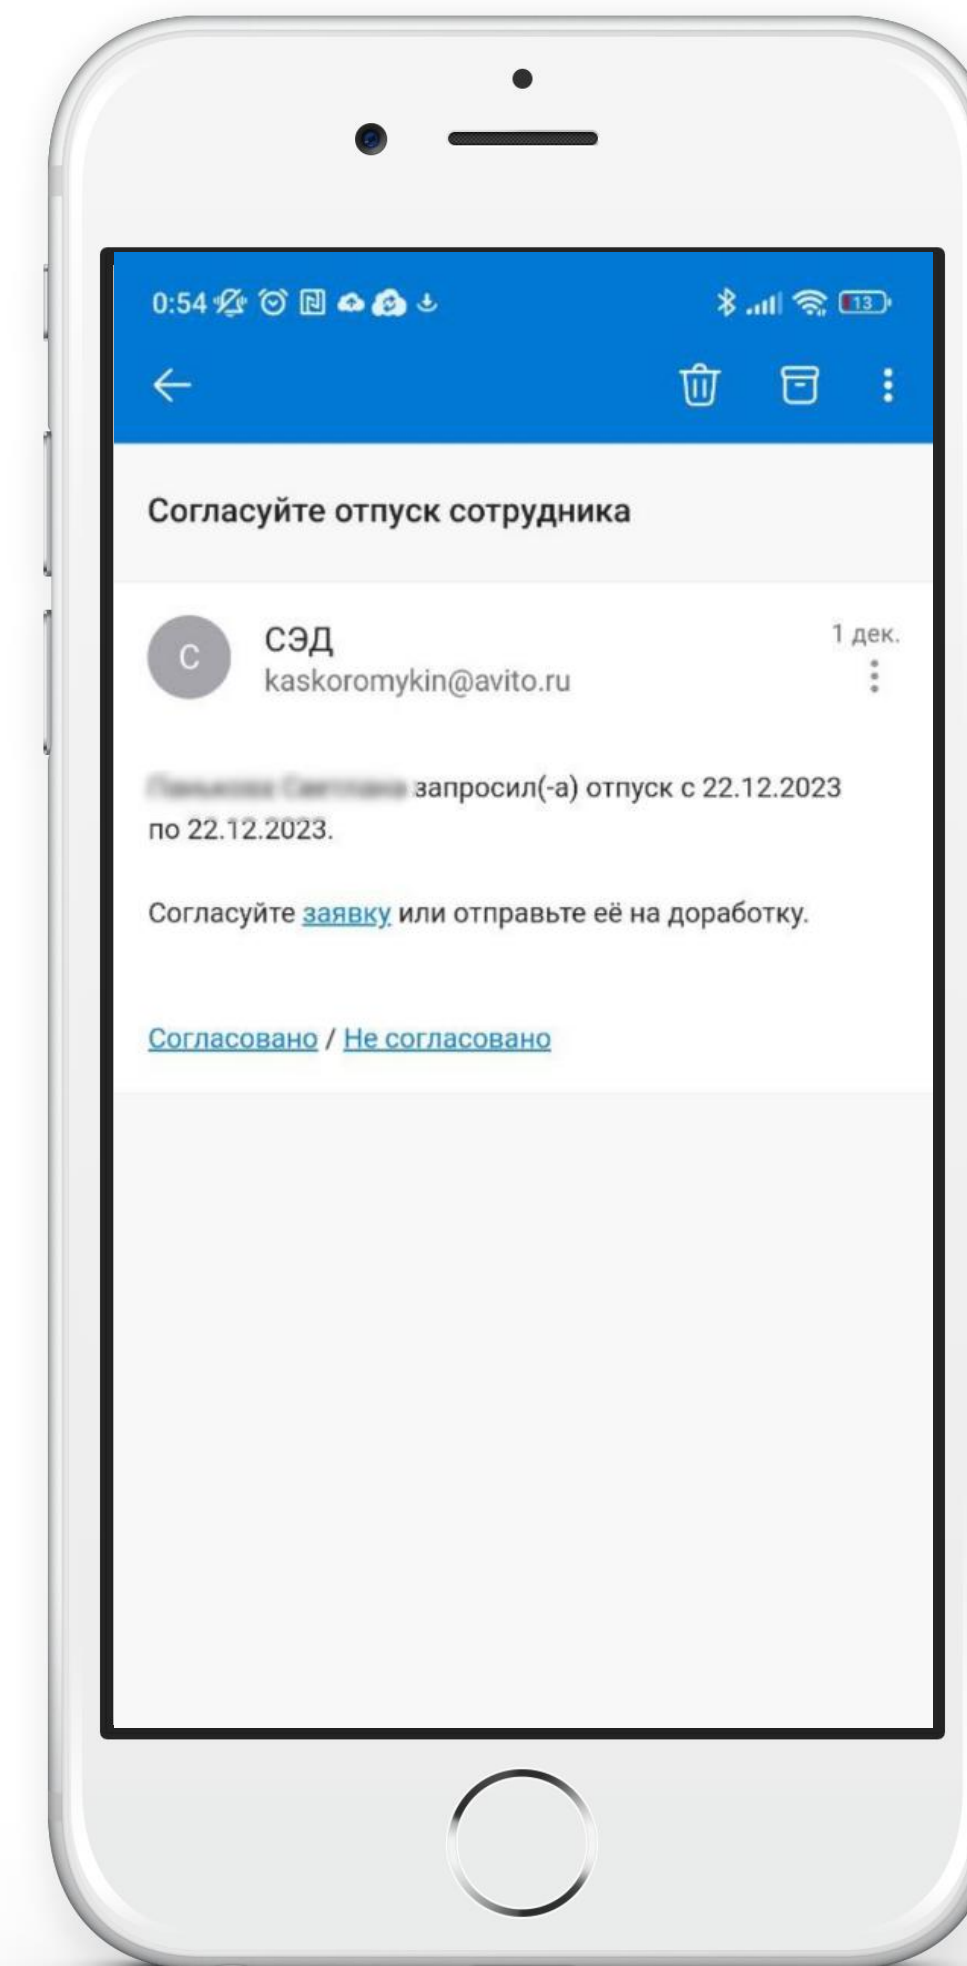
0:54 13

Согласуйте отпуск сотрудника

С
СЭД
kaskoromykin@avito.ru
1 дек.

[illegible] запросил(-а) отпуск с 22.12.2023 по 22.12.2023.

Согласуйте заявку или отправьте её на доработку.

Согласовано / Не согласовано